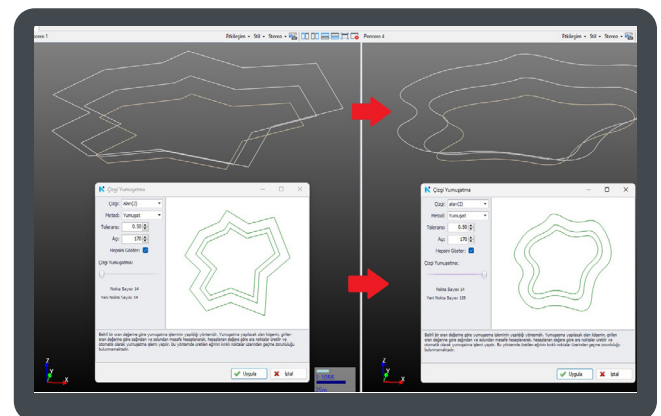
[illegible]ncere 1

Etkileşim • Stil • Stereo •

Pencere 4

Etkileşim • Stil • Stereo •

Çizgi Yumuşatma

Çizgi: alan(2)

Metod: Yumuşat

Tolerans: 0.50

Açı: 170

Hepsini Göster:

Çizgi Yumuşatma:

Nokta Sayısı: 14

Yeni Nokta Sayısı: 14

Belirli bir oran değerine göre yumuşatma işleminin yapıldığı yöntemdir. Yumuşatma yapılacak alan küçük, girilen oran değerine göre sağından ve solundan mesafe hesaplanarak, hesaplanan değere göre ara noktalar üretilir ve otomatik olarak yumuşatma işlemi yapılır. Bu yöntemde üretilen eğrinin kırıklı noktalar üzerinden geçme zorunluluğu bulunmamaktadır.

Uygula

İptal

Çizgi Yumuşatma

Çizgi: alan(2)

Metod: Yumuşat

Tolerans: 0.50

Açı: 170

Hepsini Göster:

Çizgi Yumuşatma:

Nokta Sayısı: 14

Yeni Nokta Sayısı: 328

Belirli bir oran değerine göre yumuşatma işleminin yapıldığı yöntemdir. Yumuşatma yapılacak alan küçük, girilen oran değerine göre sağından ve solundan mesafe hesaplanarak, hesaplanan değere göre ara noktalar üretilir ve otomatik olarak yumuşatma işlemi yapılır. Bu yöntemde üretilen eğrinin kırıklı noktalar üzerinden geçme zorunluluğu bulunmamaktadır.

Uygula

İptal